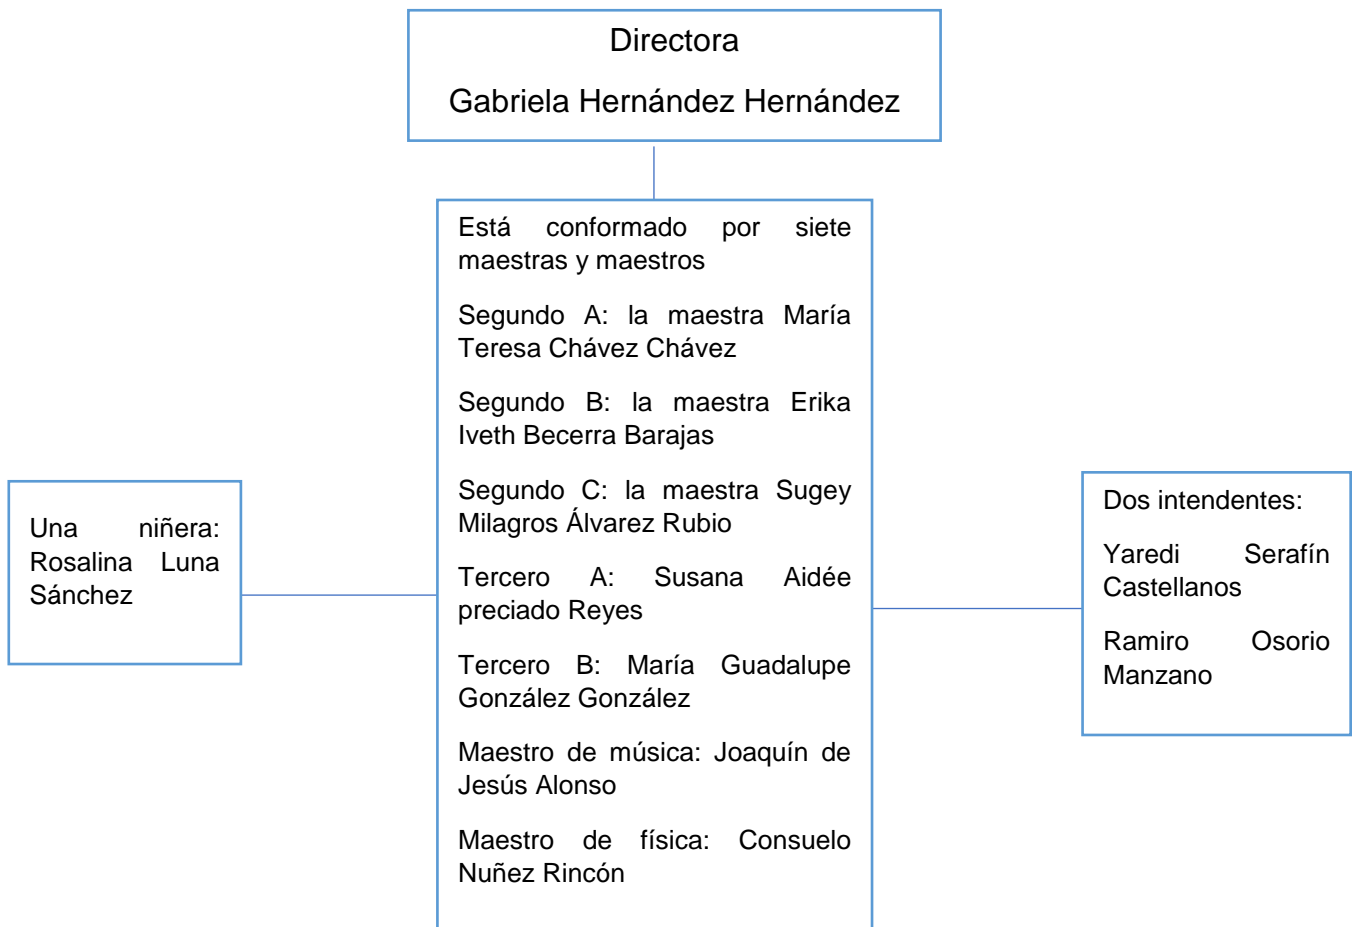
Directora

Gabriela Hernández Hernández

Está conformado por siete maestras y maestros

Segundo A: la maestra María Teresa Chávez Chávez

Segundo B: la maestra Erika Iveth Becerra Barajas

Segundo C: la maestra Sugey Milagros Álvarez Rubio

Tercero A: Susana Aidée preciado Reyes

Tercero B: María Guadalupe González González

Maestro de música: Joaquín de Jesús Alonso

Maestro de física: Consuelo Nuñez Rincón

Una niñera: Rosalina Luna Sánchez

Dos intendentes:

Yaredi Serafín Castellanos

Ramiro Osorio Manzano